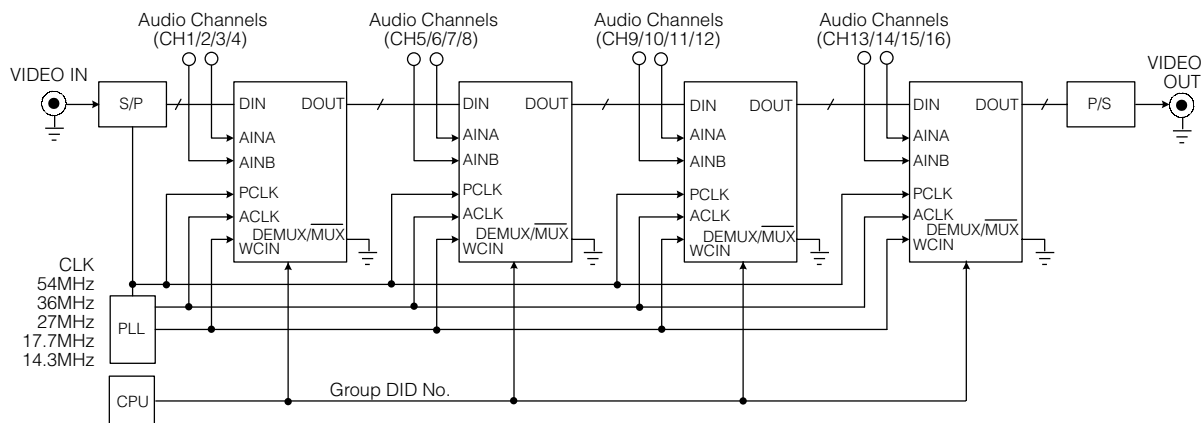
Audio Channels (CH1/2/3/4)

Audio Channels (CH5/6/7/8)

Audio Channels (CH9/10/11/12)

Audio Channels (CH13/14/15/16)

VIDEO IN

S/P

DIN DOUT
AINA
AINB
PCLK
ACLK
DEMUX/$\overline{MUX}$
WCIN

DIN DOUT
AINA
AINB
PCLK
ACLK
DEMUX/$\overline{MUX}$
WCIN

DIN DOUT
AINA
AINB
PCLK
ACLK
DEMUX/$\overline{MUX}$
WCIN

DIN DOUT
AINA
AINB
PCLK
ACLK
DEMUX/$\overline{MUX}$
WCIN

P/S

VIDEO OUT

CLK
54MHz
36MHz
27MHz
17.7MHz
14.3MHz

PLL

CPU

Group DID No.